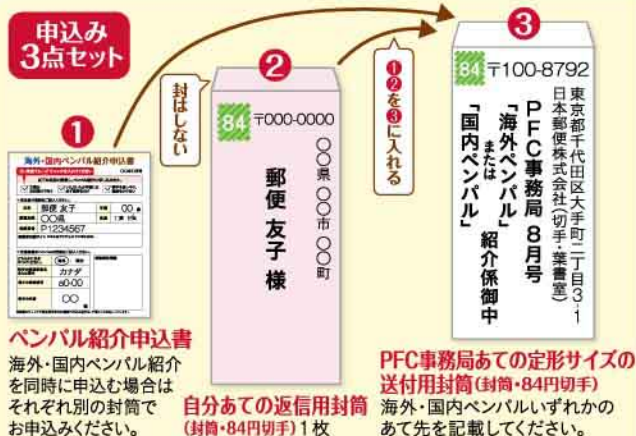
申込み
3点セット

1

海外・国内ペンパル紹介申込書

郵便 友子
〇〇県
P1234567
カナダ
〇〇

ペンパル紹介申込書
海外・国内ペンパル紹介を同時に申込む場合はそれぞれ別の封筒でお申込みください。

封はしない

2

84
〒000-0000
〇〇県〇〇市〇〇町
郵便 友子 様

自分あての返信用封筒 (封筒・84円切手) 1枚

1 2を3に入れる

3

84
〒100-8792
東京都千代田区大手町二丁目3-1
日本郵便株式会社(切手・葉書室)
PFC事務局 8月号
「海外ペンパル」
または
「国内ペンパル」
紹介係御中

PFC事務局あての定形サイズの送付用封筒 (封筒・84円切手)
海外・国内ペンパルいずれかのあて先を記載してください。